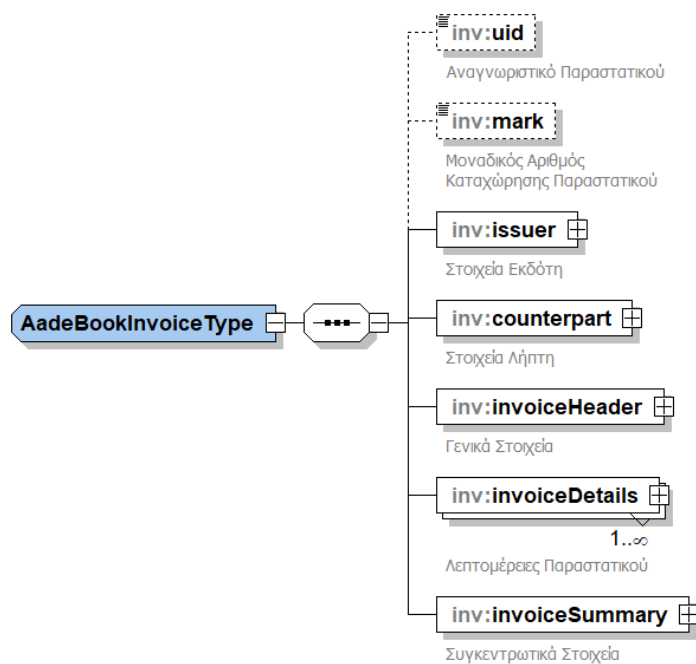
AadeBookInvoiceType

inv:uid
Αναγνωριστικό Παραστατικού

inv:mark
Μοναδικός Αριθμός Καταχώρησης Παραστατικού

inv:issuer
Στοιχεία Εκδότη

inv:counterpart
Στοιχεία Λήπτη

inv:invoiceHeader
Γενικά Στοιχεία

inv:invoiceDetails
1..∞
Λεπτομέρειες Παραστατικού

inv:invoiceSummary
Συγκεντρωτικά Στοιχεία